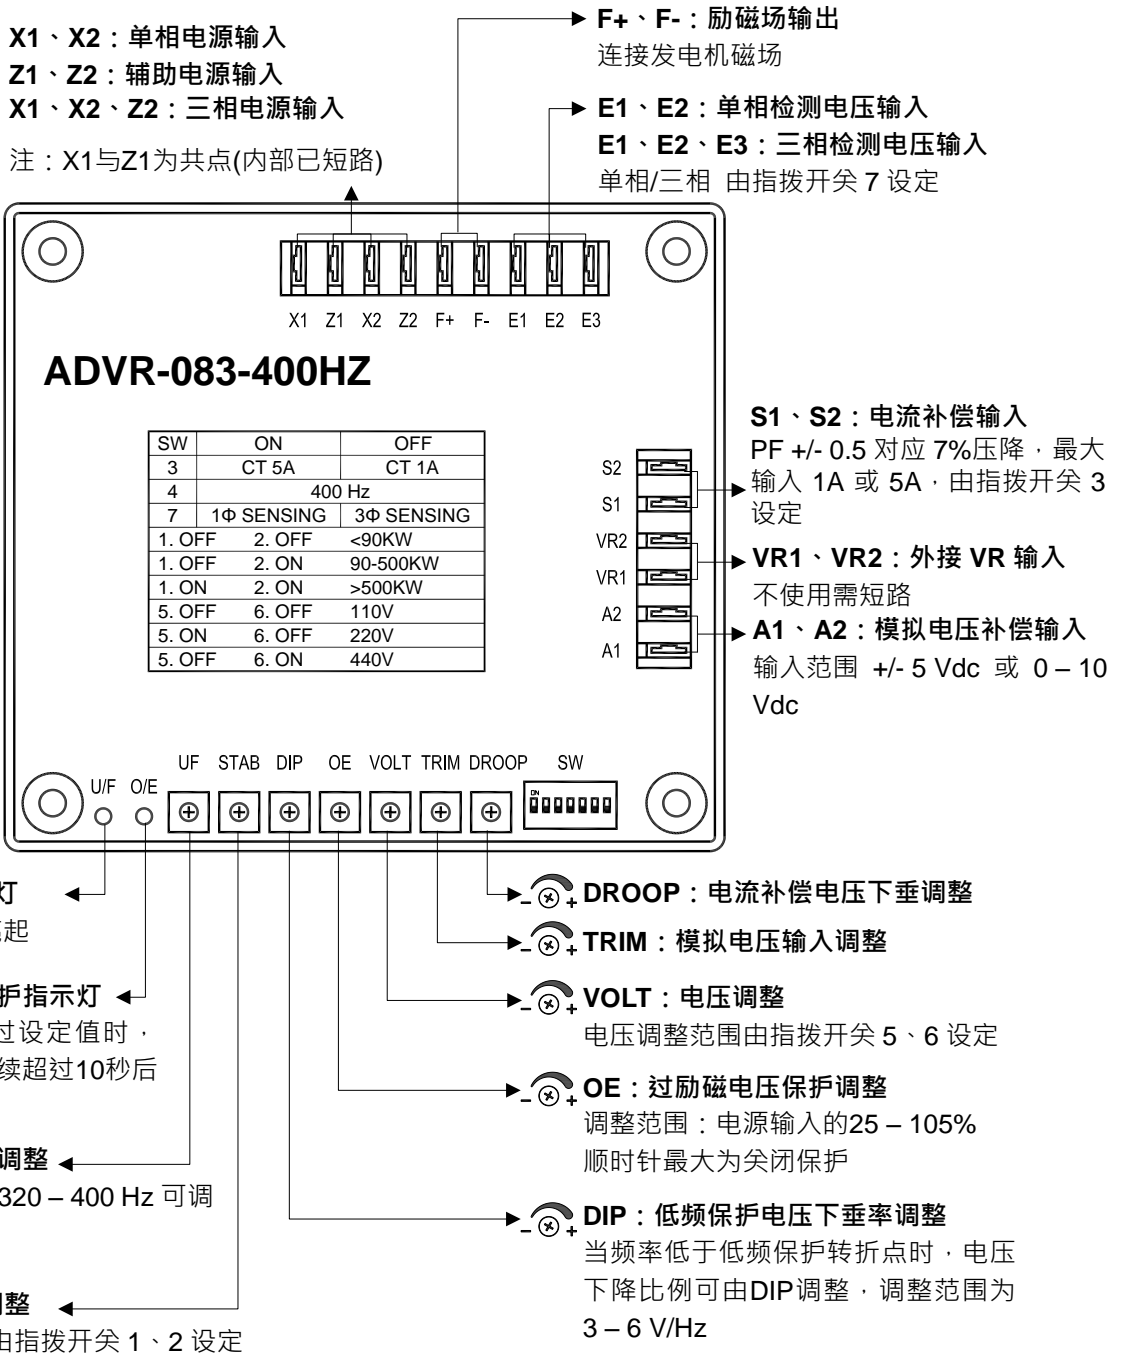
X1、X2：单相电源输入
Z1、Z2：辅助电源输入
X1、X2、Z2：三相电源输入

注：X1与Z1为共点(内部已短路)

F+、F-：励磁场输出
连接发电机磁场

E1、E2：单相检测电压输入
E1、E2、E3：三相检测电压输入
单相/三相 由指拨开关 7 设定

X1 Z1 X2 Z2 F+ F- E1 E2 E3

ADVR-083-400HZ

| SW | ON | OFF |
|---|---|---|
| 3 | CT 5A | CT 1A |
| 4 | 400 Hz | |
| 7 | 1Φ SENSING | 3Φ SENSING |
| 1. OFF | 2. OFF | <90KW |
| 1. OFF | 2. ON | 90-500KW |
| 1. ON | 2. ON | >500KW |
| 5. OFF | 6. OFF | 110V |
| 5. ON | 6. OFF | 220V |
| 5. OFF | 6. ON | 440V |

S2
S1
VR2
VR1
A2
A1

S1、S2：电流补偿输入
PF +/- 0.5 对应 7%压降，最大输入 1A 或 5A，由指拨开关 3 设定

VR1、VR2：外接 VR 输入
不使用需短路

A1、A2：模拟电压补偿输入
输入范围 +/- 5 Vdc 或 0 – 10 Vdc

UF STAB DIP OE VOLT TRIM DROOP SW

U/F O/E

灯
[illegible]起

护指示灯
过设定值时，
续超过10秒后

调整
320 – 400 Hz 可调

调整
由指拨开关 1、2 设定

DROOP：电流补偿电压下垂调整

TRIM：模拟电压输入调整

VOLT：电压调整
电压调整范围由指拨开关 5、6 设定

OE：过励磁电压保护调整
调整范围：电源输入的25 – 105%
顺时针最大为关闭保护

DIP：低频保护电压下垂率调整
当频率低于低频保护转折点时，电压下降比例可由DIP调整，调整范围为 3 – 6 V/Hz